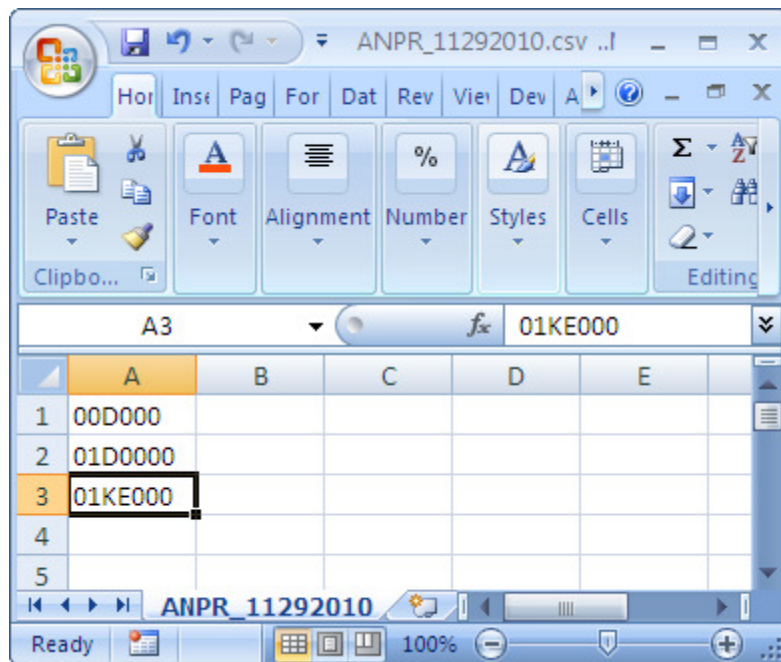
ANPR_11292010.csv ..!

Hor Inse Pag For Dat Rev Viev Dev A

Paste

Font

Alignment

Number

Styles

Cells

Clipbo...

Editing

A3

$f_x$ 01KE000

| | A | B | C | D | E |
|---|---|---|---|---|---|
| 1 | 00D000 | | | | |
| 2 | 01D0000 | | | | |
| 3 | 01KE000 | | | | |
| 4 | | | | | |
| 5 | | | | | |

ANPR_11292010

Ready

100%